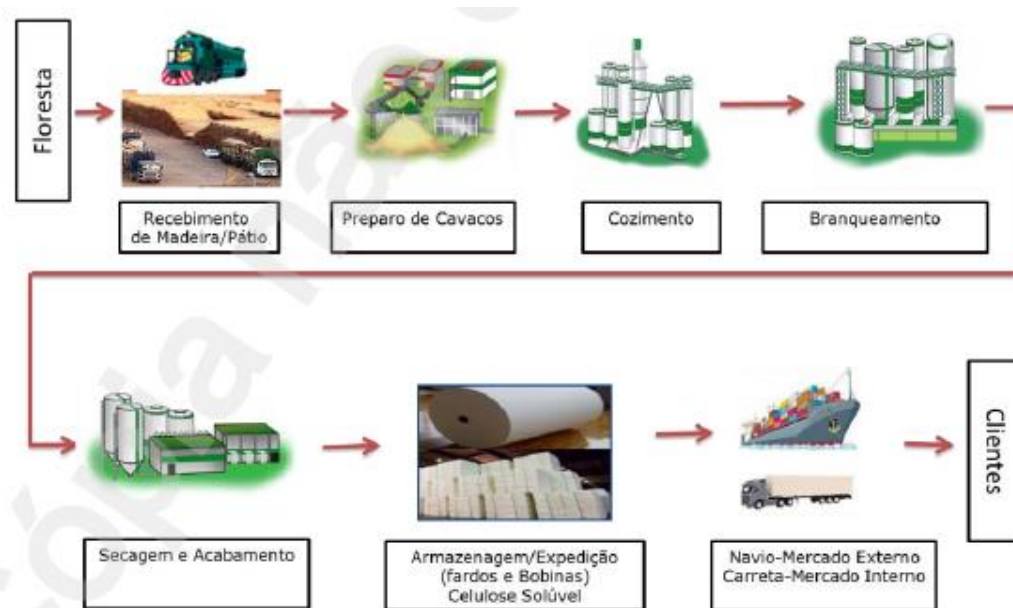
Floresta

Recebimento de Madeira/Pátio

Preparo de Cavacos

Cozimento

Branqueamento

Secagem e Acabamento

Armazenagem/Expedição (fardos e Bobinas) Celulose Solúvel

Navio-Mercado Externo Carreta-Mercado Interno

Clientes

Cópia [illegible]